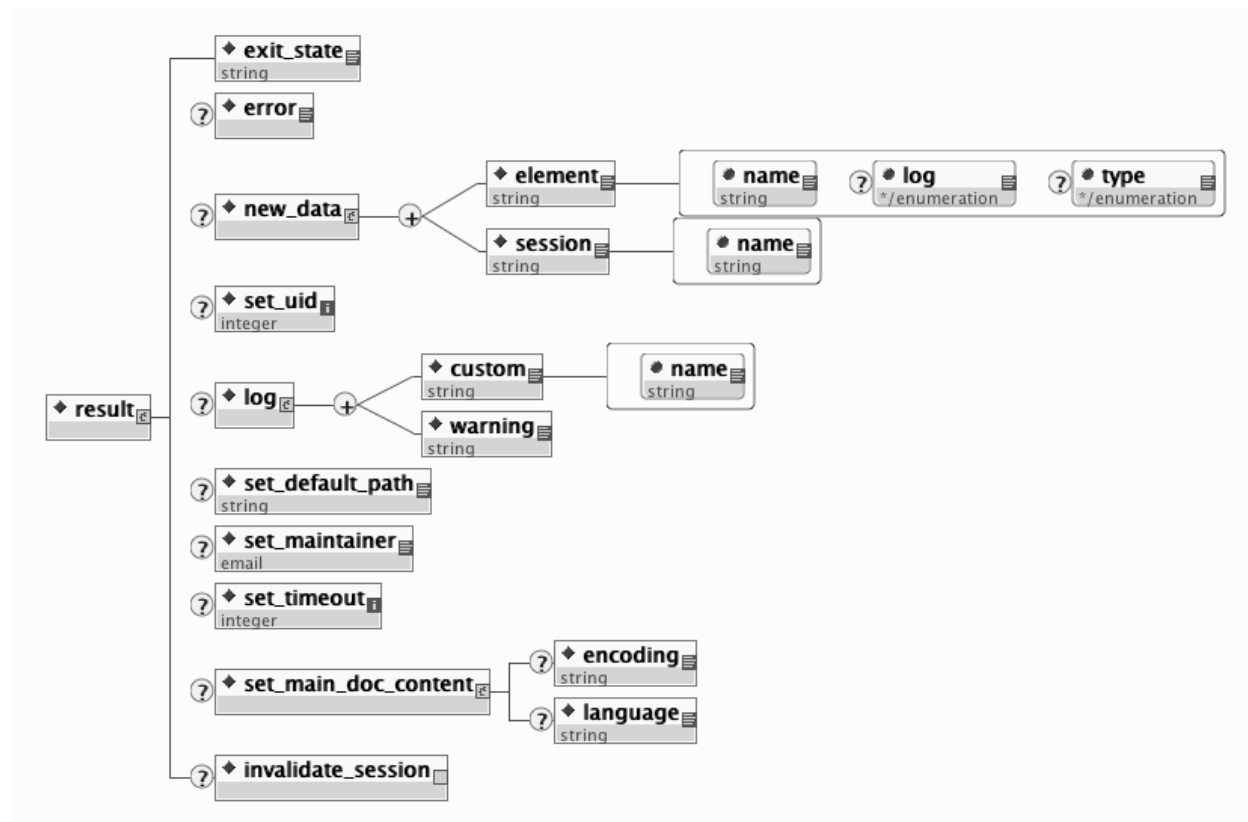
result

exit_state
string

error

new_data

element
string

name
string

log
*/enumeration

type
*/enumeration

session
string

name
string

set_uid
integer

log

custom
string

name
string

warning
string

set_default_path
string

set_maintainer
email

set_timeout
integer

set_main_doc_content

encoding
string

language
string

invalidate_session